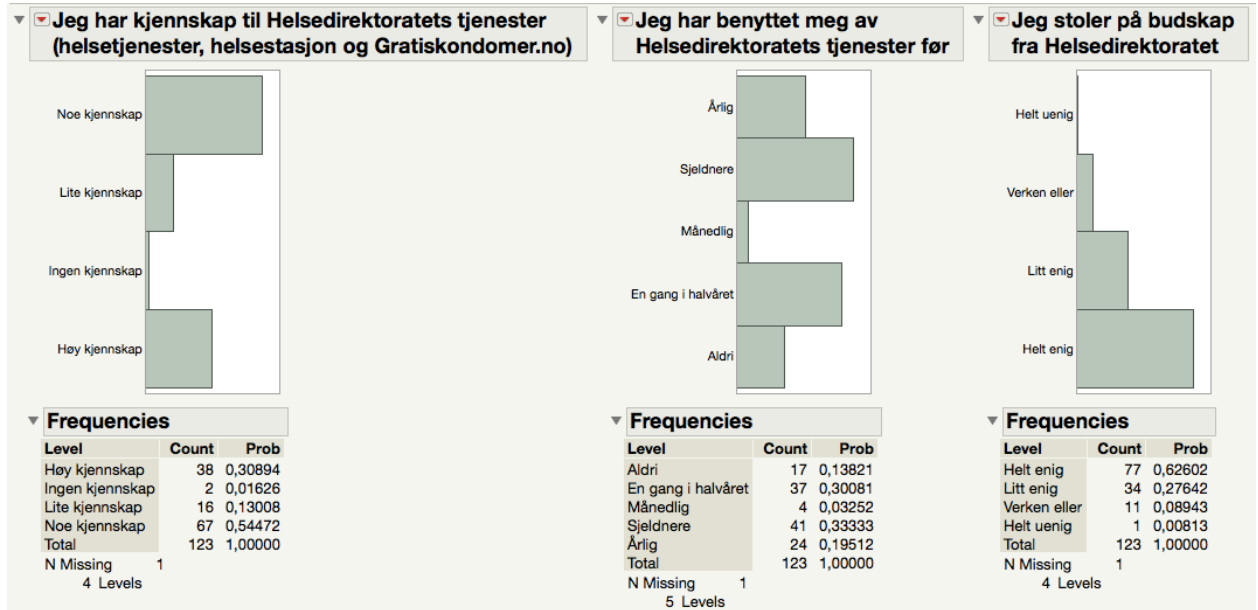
Jeg har kjennskap til Helsedirektoratets tjenester (helsetjenester, helsestasjon og Gratiskondomer.no)

Noe kjennskap
Lite kjennskap
Ingen kjennskap
Høy kjennskap

Frequencies

| Level | Count | Prob |
|---|---|---|
| Høy kjennskap | 38 | 0,30894 |
| Ingen kjennskap | 2 | 0,01626 |
| Lite kjennskap | 16 | 0,13008 |
| Noe kjennskap | 67 | 0,54472 |
| Total | 123 | 1,00000 |

N Missing 1
4 Levels

Jeg har benyttet meg av Helsedirektoratets tjenester før

Årlig
Sjeldnere
Månedlig
En gang i halvåret
Aldri

Frequencies

| Level | Count | Prob |
|---|---|---|
| Aldri | 17 | 0,13821 |
| En gang i halvåret | 37 | 0,30081 |
| Månedlig | 4 | 0,03252 |
| Sjeldnere | 41 | 0,33333 |
| Årlig | 24 | 0,19512 |
| Total | 123 | 1,00000 |

N Missing 1
5 Levels

Jeg stoler på budskap fra Helsedirektoratet

Helt uenig
Verken eller
Litt enig
Helt enig

Frequencies

| Level | Count | Prob |
|---|---|---|
| Helt enig | 77 | 0,62602 |
| Litt enig | 34 | 0,27642 |
| Verken eller | 11 | 0,08943 |
| Helt uenig | 1 | 0,00813 |
| Total | 123 | 1,00000 |

N Missing 1
4 Levels